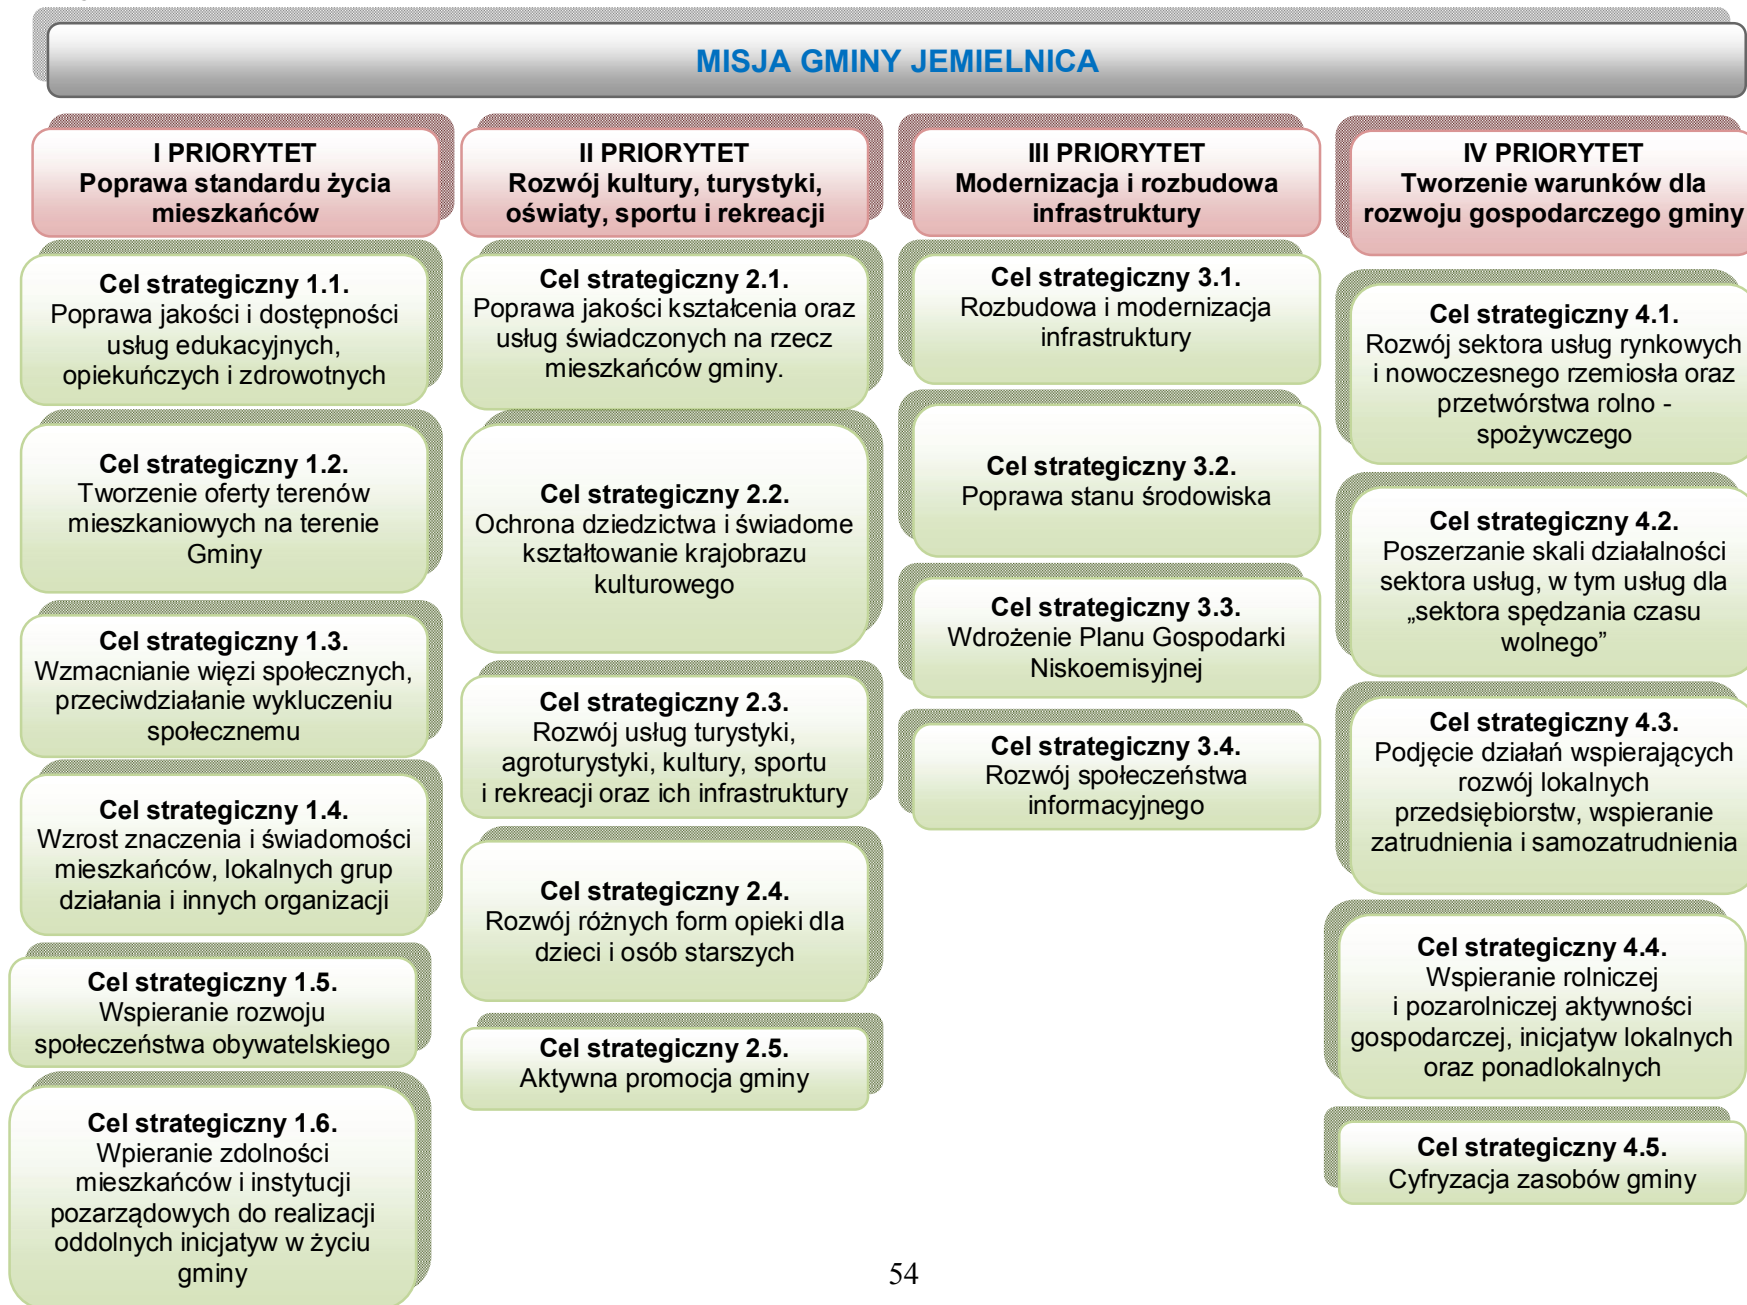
MISJA GMINY JEMIELNICA

I PRIORYTET
Poprawa standardu życia mieszkańców

Cel strategiczny 1.1.
Poprawa jakości i dostępności usług edukacyjnych, opiekuńczych i zdrowotnych

Cel strategiczny 1.2.
Tworzenie oferty terenów mieszkaniowych na terenie Gminy

Cel strategiczny 1.3.
Wzmacnianie więzi społecznych, przeciwdziałanie wykluczeniu społecznemu

Cel strategiczny 1.4.
Wzrost znaczenia i świadomości mieszkańców, lokalnych grup działania i innych organizacji

Cel strategiczny 1.5.
Wspieranie rozwoju społeczeństwa obywatelskiego

Cel strategiczny 1.6.
Wpieranie zdolności mieszkańców i instytucji pozarządowych do realizacji oddolnych inicjatyw w życiu gminy

II PRIORYTET
Rozwój kultury, turystyki, oświaty, sportu i rekreacji

Cel strategiczny 2.1.
Poprawa jakości kształcenia oraz usług świadczonych na rzecz mieszkańców gminy.

Cel strategiczny 2.2.
Ochrona dziedzictwa i świadome kształtowanie krajobrazu kulturowego

Cel strategiczny 2.3.
Rozwój usług turystyki, agroturystyki, kultury, sportu i rekreacji oraz ich infrastruktury

Cel strategiczny 2.4.
Rozwój różnych form opieki dla dzieci i osób starszych

Cel strategiczny 2.5.
Aktywna promocja gminy

III PRIORYTET
Modernizacja i rozbudowa infrastruktury

Cel strategiczny 3.1.
Rozbudowa i modernizacja infrastruktury

Cel strategiczny 3.2.
Poprawa stanu środowiska

Cel strategiczny 3.3.
Wdrożenie Planu Gospodarki Niskoemisyjnej

Cel strategiczny 3.4.
Rozwój społeczeństwa informacyjnego

IV PRIORYTET
Tworzenie warunków dla rozwoju gospodarczego gminy

Cel strategiczny 4.1.
Rozwój sektora usług rynkowych i nowoczesnego rzemiosła oraz przetwórstwa rolno - spożywczego

Cel strategiczny 4.2.
Poszerzanie skali działalności sektora usług, w tym usług dla „sektora spędzania czasu wolnego”

Cel strategiczny 4.3.
Podjęcie działań wspierających rozwój lokalnych przedsiębiorstw, wspieranie zatrudnienia i samozatrudnienia

Cel strategiczny 4.4.
Wspieranie rolniczej i pozarolniczej aktywności gospodarczej, inicjatyw lokalnych oraz ponadlokalnych

Cel strategiczny 4.5.
Cyfryzacja zasobów gminy

54